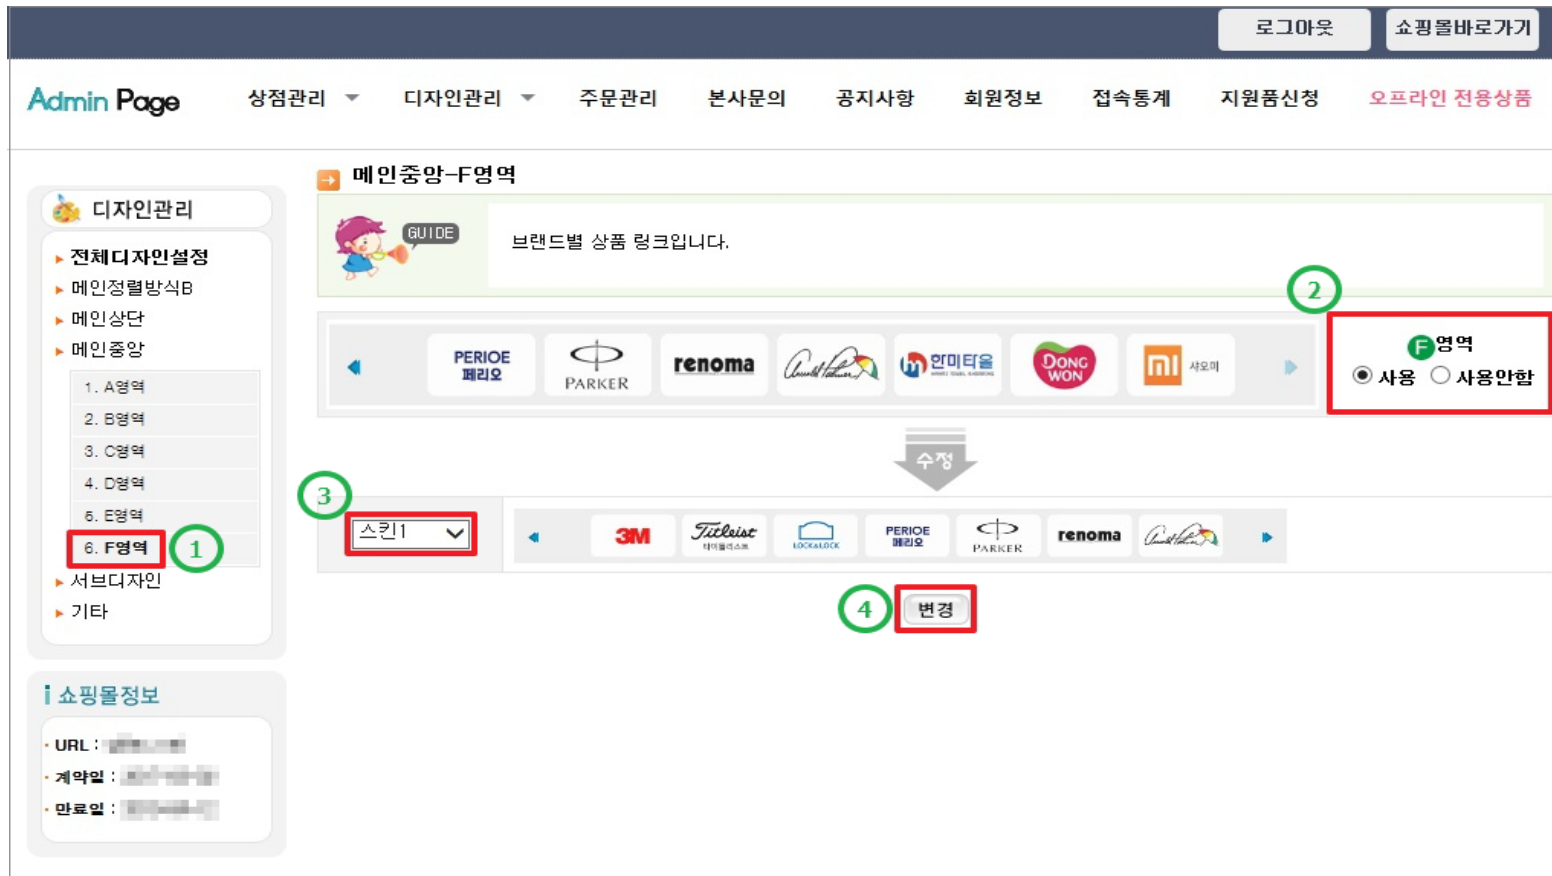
로그아웃 쇼핑몰바로가기

Admin Page 상점관리 디자인관리 주문관리 본사문의 공지사항 회원정보 접속통계 지원품신청 오프라인 전용상품

디자인관리

전체디자인설정
메인정렬방식B
메인상단
메인중앙
1. A영역
2. B영역
3. C영역
4. D영역
5. E영역
6. F영역
서브디자인
기타

1

쇼핑몰정보
URL : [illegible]
계약일 : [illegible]
만료일 : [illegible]

메인중앙-F영역

GUIDE

브랜드별 상품 링크입니다.

2

PERIOE 페리오 PARKER renoma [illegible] 한미타올 DONG WON mi 샤오미

F영역
사용 사용안함

수정

3

스킨1

3M Titleist LOCK&LOCK PERIOE 페리오 PARKER renoma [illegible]

4

변경